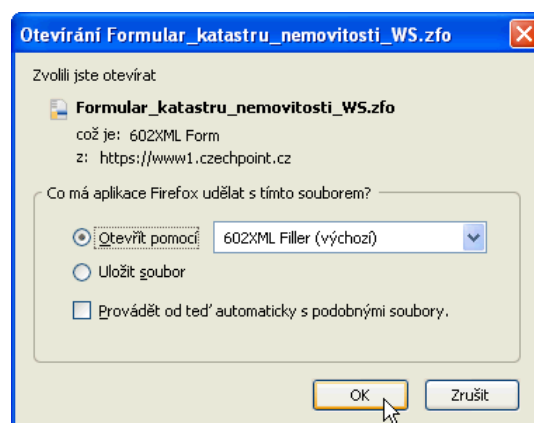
Otevírání Formular_katastru_nemovitosti_WS.zfo

Zvolili jste otevírat

Formular_katastru_nemovitosti_WS.zfo

což je: 602XML Form

z: https://www1.czechpoint.cz

Co má aplikace Firefox udělat s tímto souborem?

Otevřít pomocí 602XML Filler (výchozí)

Uložit soubor

Provádět od teď automaticky s podobnými soubory.

OK Zrušit